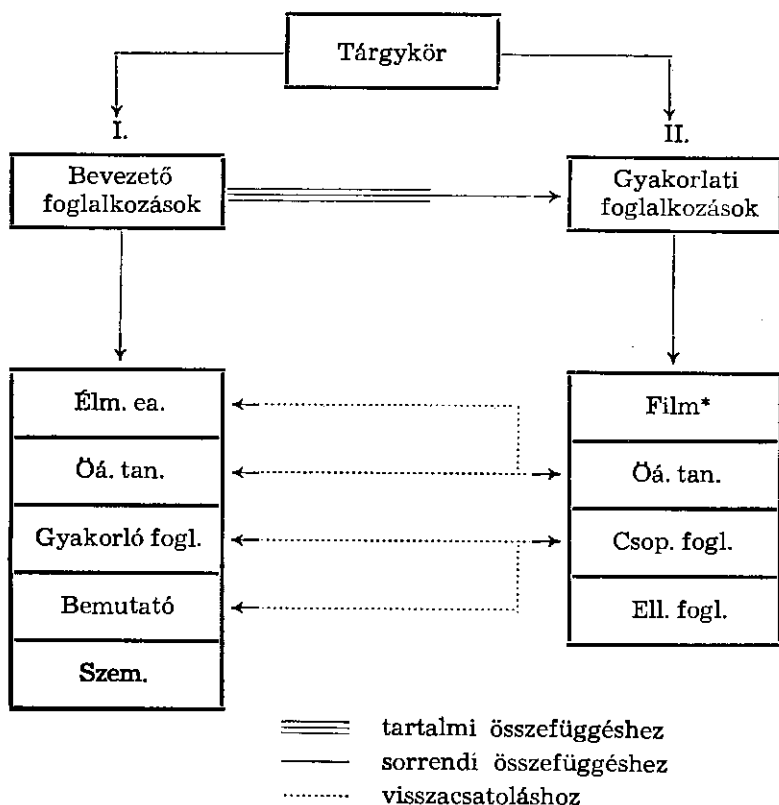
Tárgykör

I.

Bevezető foglalkozások

II.

Gyakorlati foglalkozások

Élm. ea.

Öá. tan.

Gyakorló fogl.

Bemutató

Szem.

Film*

Öá. tan.

Csop. fogl.

Ell. fogl.

tartalmi összefüggéshez

sorrendi összefüggéshez

visszacsatoláshoz